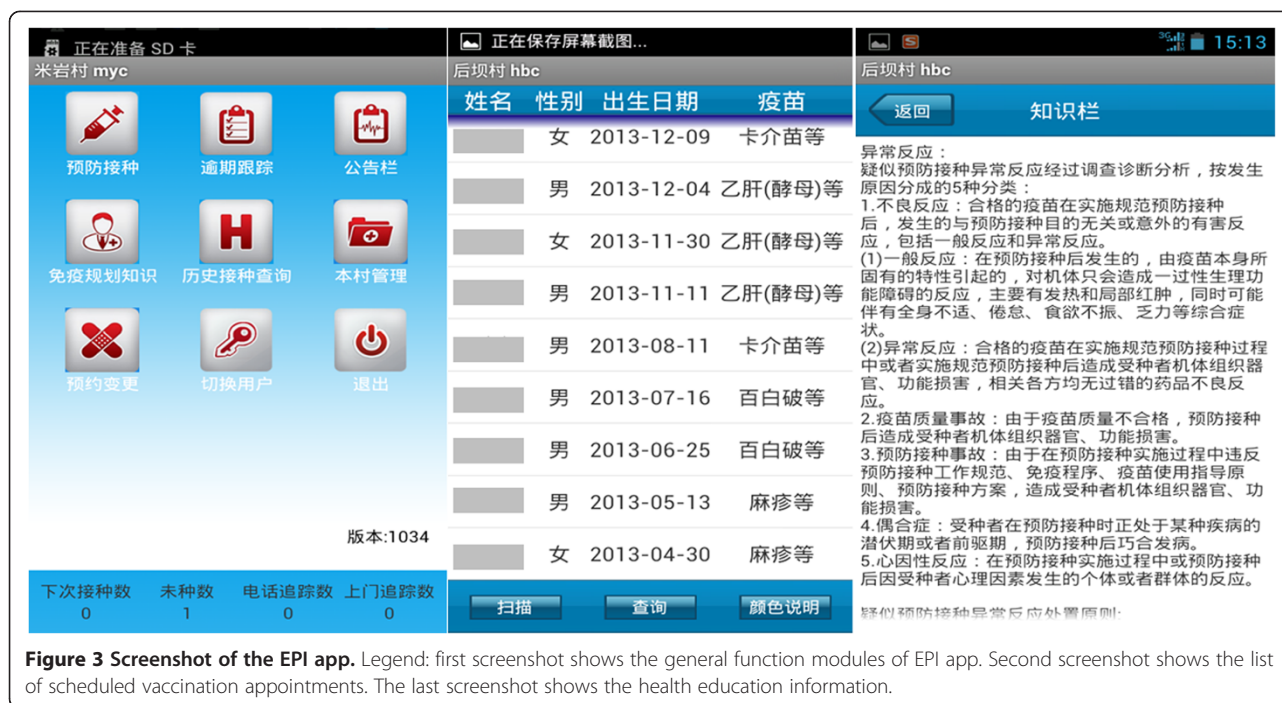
正在准备 SD 卡
米岩村 myc

预防接种
逾期跟踪
公告栏
免疫规划知识
历史接种查询
本村管理
预约变更
切换用户
退出

版本:1034

| 下次接种数 | 未种数 | 电话追踪数 | 上门追踪数 |
|---|---|---|---|
| 0 | 1 | 0 | 0 |

正在保存屏幕截图...
后坝村 hbc

| 姓名 | 性别 | 出生日期 | 疫苗 |
|---|---|---|---|
| | 女 | 2013-12-09 | 卡介苗等 |
| | 男 | 2013-12-04 | 乙肝(酵母)等 |
| | 女 | 2013-11-30 | 乙肝(酵母)等 |
| | 男 | 2013-11-11 | 乙肝(酵母)等 |
| | 男 | 2013-08-11 | 卡介苗等 |
| | 男 | 2013-07-16 | 百白破等 |
| | 男 | 2013-06-25 | 百白破等 |
| | 男 | 2013-05-13 | 麻疹等 |
| | 女 | 2013-04-30 | 麻疹等 |

扫描 查询 颜色说明

15:13
后坝村 hbc
返回 知识栏

异常反应：
疑似预防接种异常反应经过调查诊断分析，按发生原因分成的5种分类：
1.不良反应：合格的疫苗在实施规范预防接种后，发生的与预防接种目的无关或意外的有害反应，包括一般反应和异常反应。
(1)一般反应：在预防接种后发生的，由疫苗本身所固有的特性引起的，对机体只会造成一过性生理功能障碍的反应，主要有发热和局部红肿，同时可能伴有全身不适、倦怠、食欲不振、乏力等综合症状。
(2)异常反应：合格的疫苗在实施规范预防接种过程中或者实施规范预防接种后造成受种者机体组织器官、功能损害，相关各方均无过错的药品不良反应。
2.疫苗质量事故：由于疫苗质量不合格，预防接种后造成受种者机体组织器官、功能损害。
3.预防接种事故：由于在预防接种实施过程中违反预防接种工作规范、免疫程序、疫苗使用指导原则、预防接种方案，造成受种者机体组织器官、功能损害。
4.偶合症：受种者在预防接种时正处于某种疾病的潜伏期或者前驱期，预防接种后巧合发病。
5.心因性反应：在预防接种实施过程中或预防接种后因受种者心理因素发生的个体或者群体的反应。
疑似预防接种异常反应处置原则:

**Figure 3 Screenshot of the EPI app.** Legend: first screenshot shows the general function modules of EPI app. Second screenshot shows the list of scheduled vaccination appointments. The last screenshot shows the health education information.